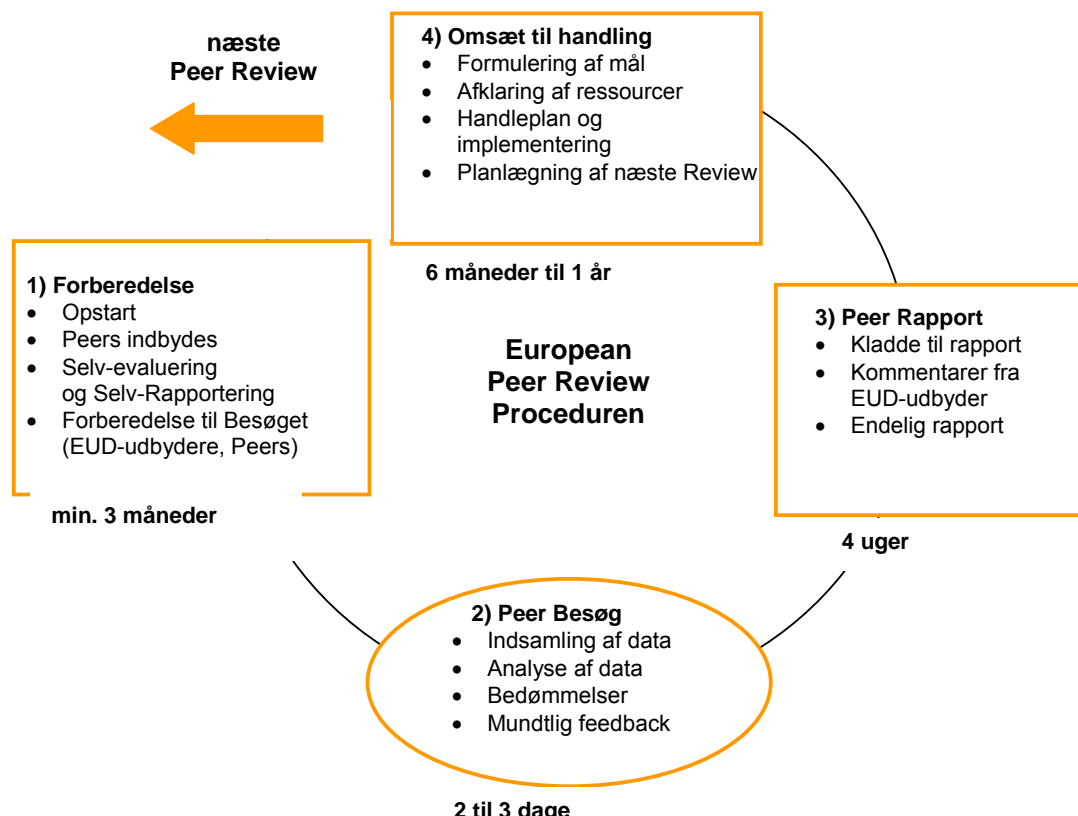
næste
Peer Review

4) Omsæt til handling
- Formulering af mål
- Afklaring af ressourcer
- Handleplan og implementering
- Planlægning af næste Review

6 måneder til 1 år

1) Forberedelse
- Opstart
- Peers indbydes
- Selv-evaluering og Selv-Rapportering
- Forberedelse til Besøget (EUD-udbydere, Peers)

min. 3 måneder

European
Peer Review
Proceduren

3) Peer Rapport
- Kladde til rapport
- Kommentarer fra EUD-udbyder
- Endelig rapport

4 uger

2) Peer Besøg
- Indsamling af data
- Analyse af data
- Bedømmelser
- Mundtlig feedback

2 til 3 dage